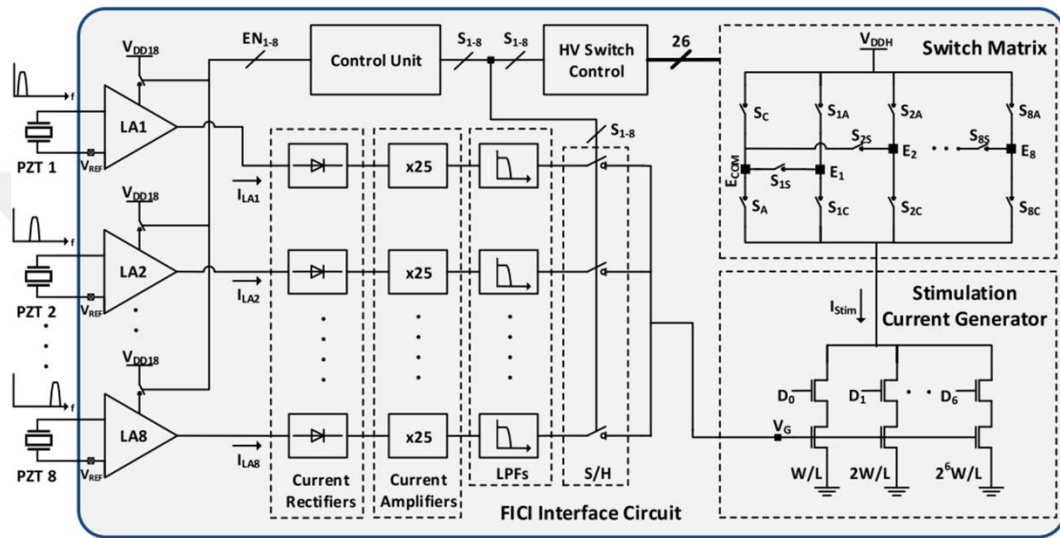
f
PZT 1
$V_{REF}$
$V_{DD18}$
LA1
f
PZT 2
$V_{REF}$
$V_{DD18}$
LA2
f
PZT 8
$V_{REF}$
$V_{DD18}$
LA8
$EN_{1-8}$
Control Unit
$S_{1-8}$
$S_{1-8}$
HV Switch Control
26
$V_{DDH}$
Switch Matrix
$S_C$
$S_{1A}$
$S_{2A}$
$S_{8A}$
$S_{2S}$
$S_{8S}$
$E_{COM}$
$E_1$
$E_2$
$E_8$
$S_{1S}$
$S_A$
$S_{1C}$
$S_{2C}$
$S_{8C}$
$S_{1-8}$
$I_{LA1}$
$I_{LA2}$
$I_{LA8}$
x25
x25
x25
Current Rectifiers
Current Amplifiers
LPFs
S/H
$I_{Stim}$
Stimulation Current Generator
$D_0$
$D_1$
$D_6$
$V_G$
W/L
2W/L
$2^6$W/L
FICI Interface Circuit